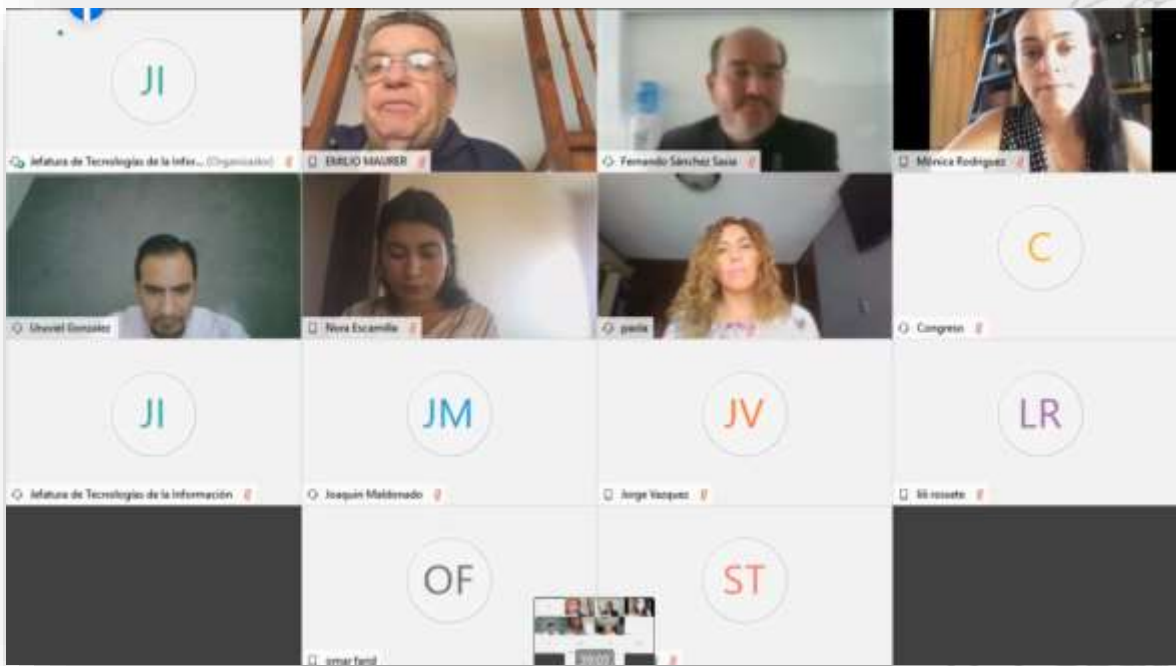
JI

Jefatura de Tecnologías de la Infor... (Organizador)

EMILIO MAURER

Fernando Sánchez Sasia

Mónica Rodríguez

Uluviel Gonzalez

Nora Escamilla

paola

C

Congreso

JI

Jefatura de Tecnologías de la Información

JM

Joaquín Maldonado

JV

Jorge Vazquez

LR

lili rossete

OF

omar farid

ST